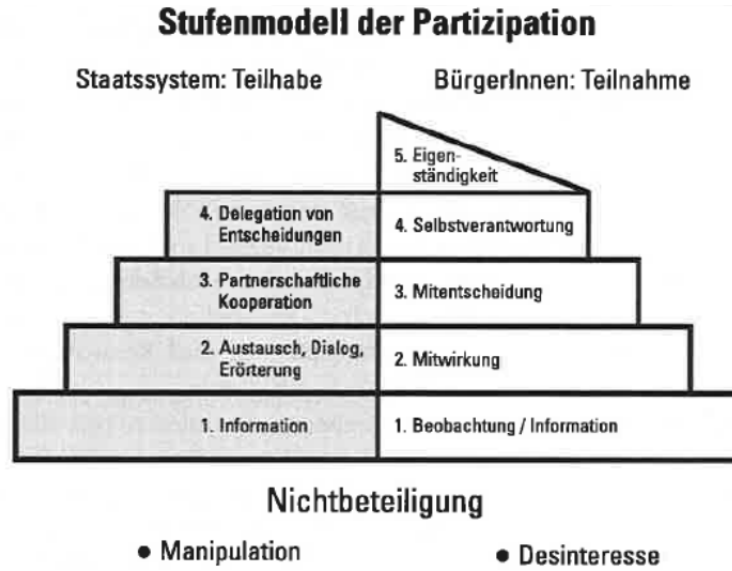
Stufenmodell der Partizipation

Staatssystem: Teilhabe

BürgerInnen: Teilnahme

5. Eigenständigkeit

4. Delegation von Entscheidungen

4. Selbstverantwortung

3. Partnerschaftliche Kooperation

3. Mitentscheidung

2. Austausch, Dialog, Erörterung

2. Mitwirkung

1. Information

1. Beobachtung / Information

Nichtbeteiligung

• Manipulation

• Desinteresse